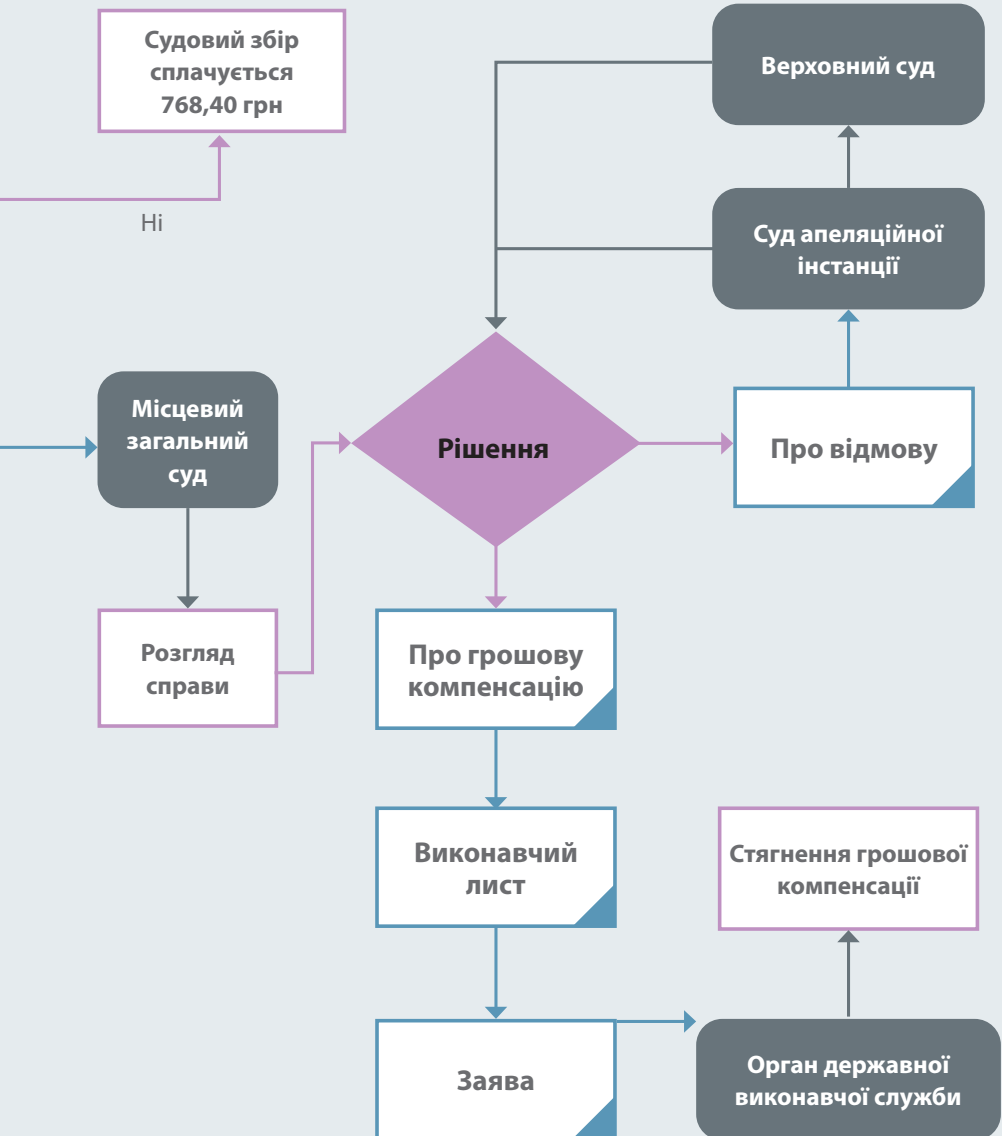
Судовий збір сплачується 768,40 грн

Ні

Верховний суд

Суд апеляційної інстанції

Місцевий загальний суд

Рішення

Про відмову

Розгляд справи

Про грошову компенсацію

Виконавчий лист

Стягнення грошової компенсації

Заява

Орган державної виконавчої служби